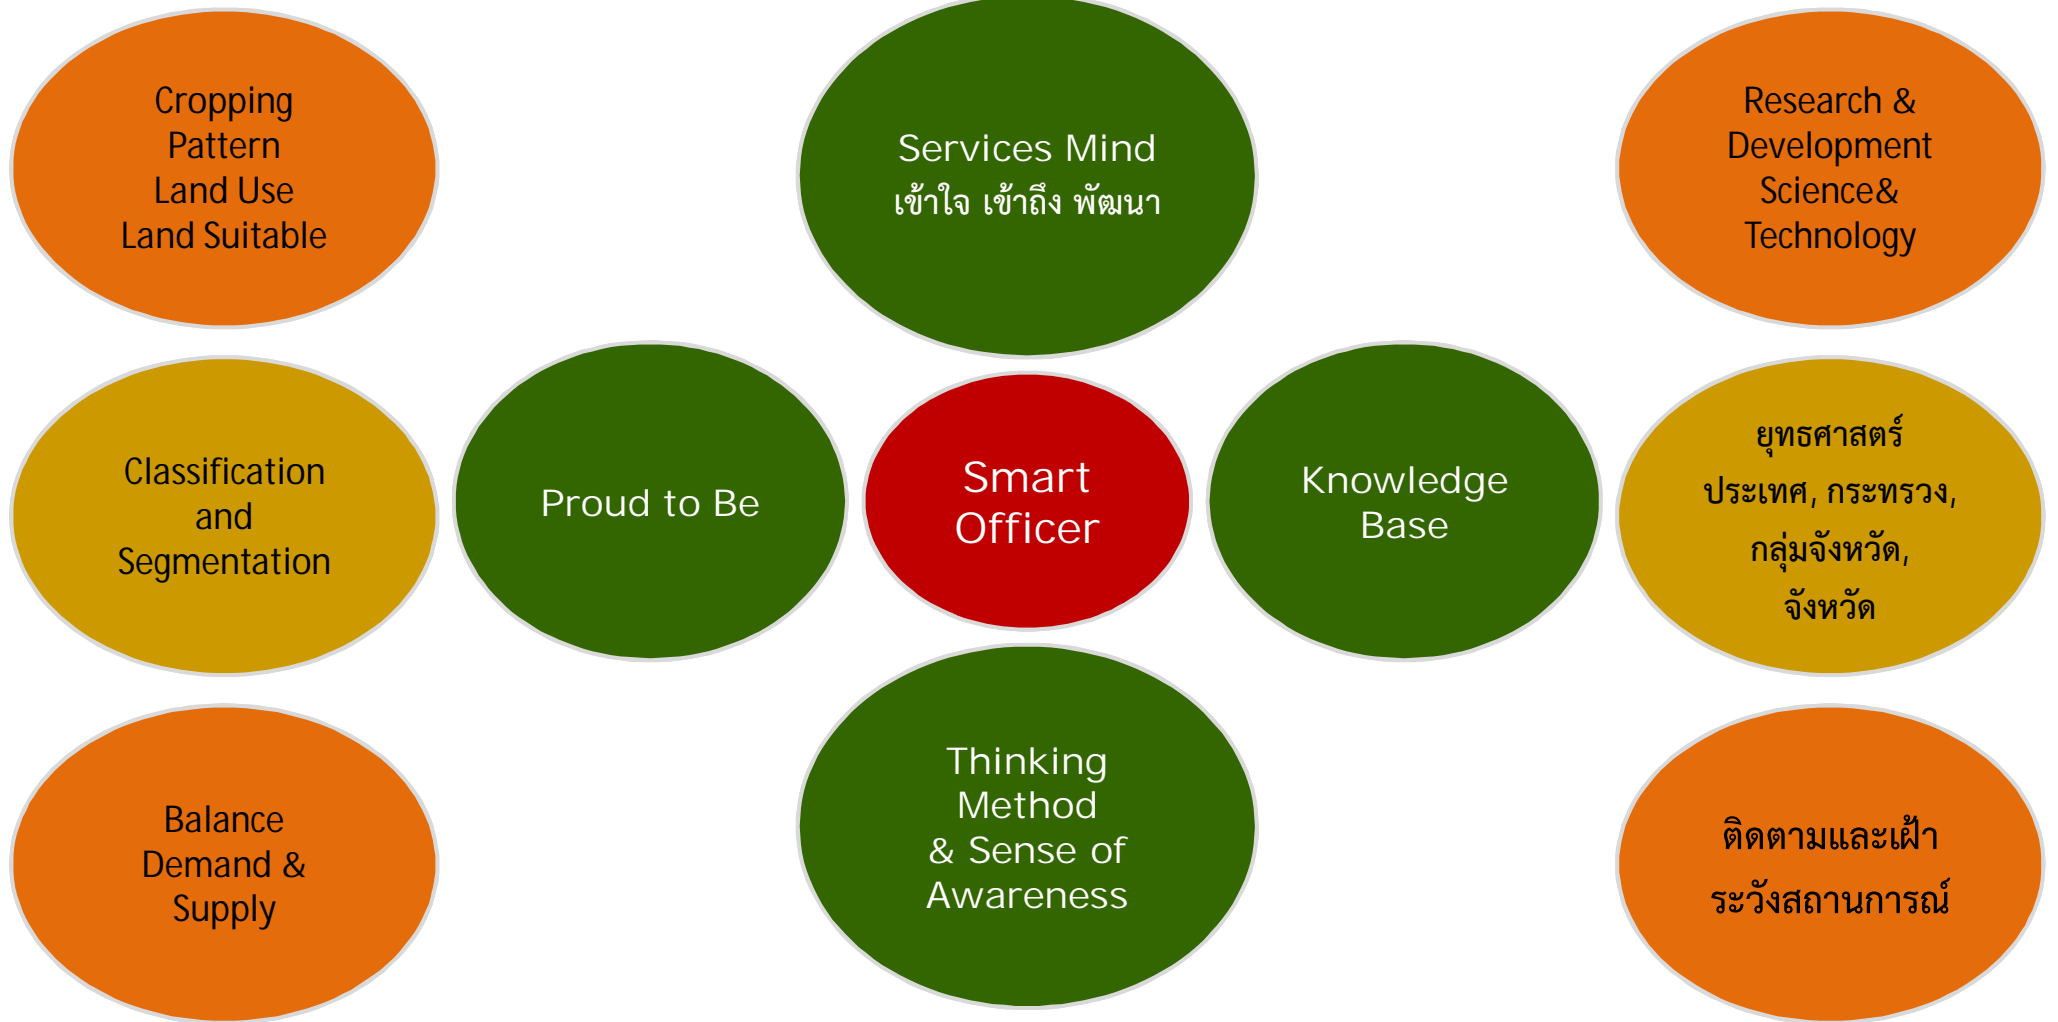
Cropping
Pattern
Land Use
Land Suitable

Services Mind
เข้าใจ เข้าถึง พัฒนา

Research &
Development
Science&
Technology

Classification
and
Segmentation

Proud to Be

Smart
Officer

Knowledge
Base

ยุทธศาสตร์
ประเทศ, กระทรวง,
กลุ่มจังหวัด,
จังหวัด

Balance
Demand &
Supply

Thinking
Method
& Sense of
Awareness

ติดตามและเฝ้า
ระวังสถานการณ์